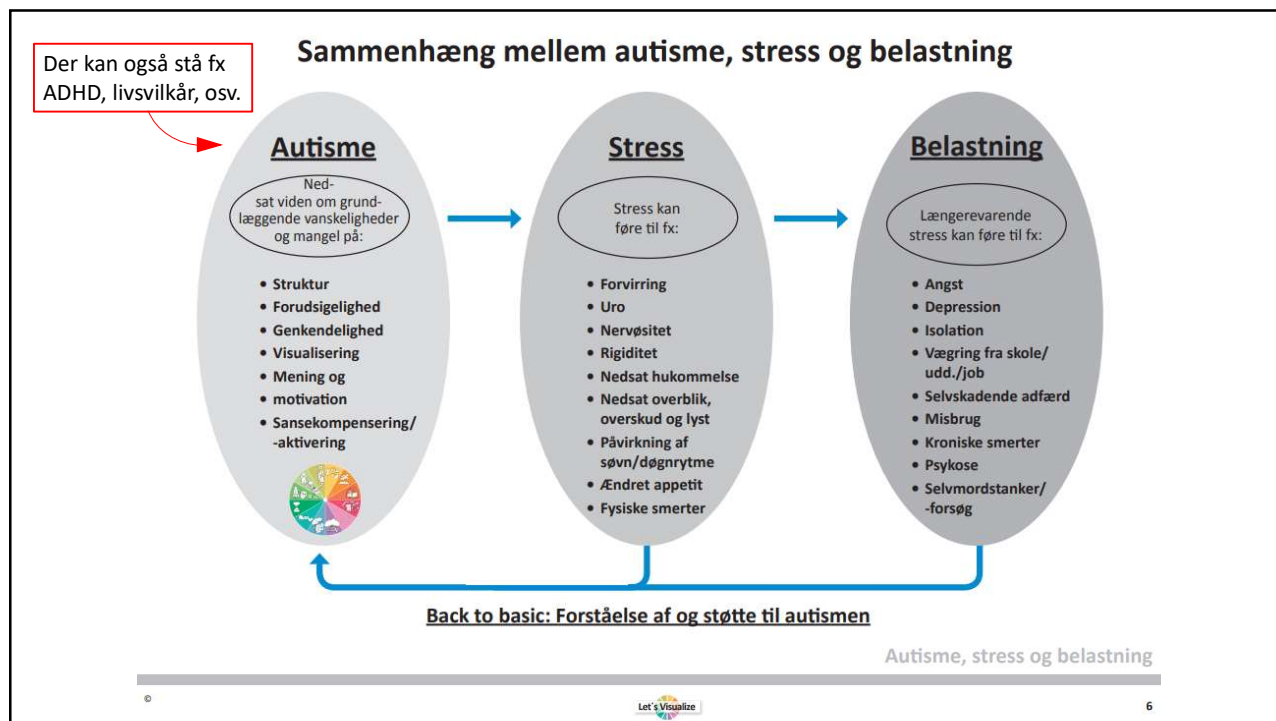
Der kan også stå fx ADHD, livsvilkår, osv.

Sammenhæng mellem autisme, stress og belastning

Autisme

Nedsat viden om grundlæggende vanskeligheder og mangel på:

- Struktur
- Forudsigelighed
- Genkendelighed
- Visualisering
- Mening og
- motivation
- Sansekompensering/ -aktivering

Stress

Stress kan føre til fx:

- Forvirring
- Uro
- Nervøsitet
- Rigiditet
- Nedsat hukommelse
- Nedsat overblik, overskud og lyst
- Påvirkning af søvn/døgnrytme
- Ændret appetit
- Fysiske smerter

Belastning

Længerevarende stress kan føre til fx:

- Angst
- Depression
- Isolation
- Vægring fra skole/ udd./job
- Selvskadende adfærd
- Misbrug
- Kroniske smerter
- Psykose
- Selvmordstanker/ -forsøg

Back to basic: Forståelse af og støtte til autismen

Autisme, stress og belastning

©

Let's Visualize

6